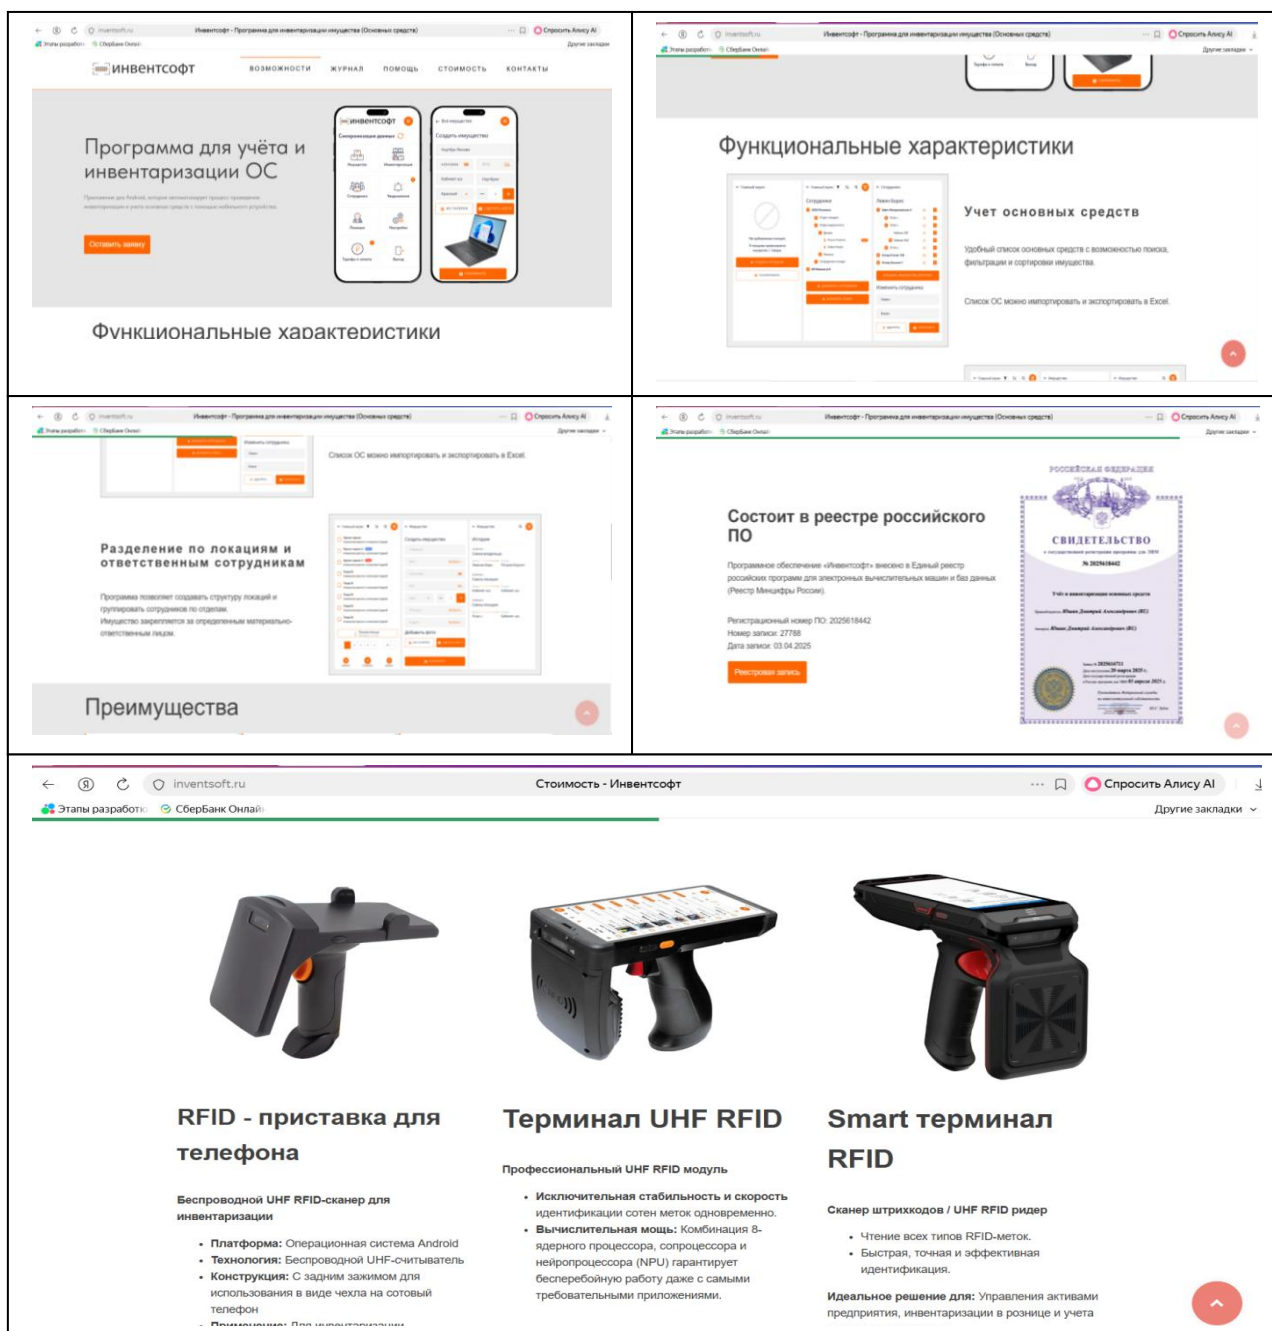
inventsoft.ru Инвентсофт - Программа для инвентаризации имущества (Основных средств) Спросить Алису AI
Этапы разработки СберБанк Онлайн Другие закладки

ИНВЕНТСОФТ
ВОЗМОЖНОСТИ ЖУРНАЛ ПОМОЩЬ СТОИМОСТЬ КОНТАКТЫ

Программа для учёта и инвентаризации ОС

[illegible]

Оставить заявку

Функциональные характеристики

inventsoft.ru Инвентсофт - Программа для инвентаризации имущества (Основных средств) Спросить Алису AI
Этапы разработки СберБанк Онлайн Другие закладки

Функциональные характеристики

Учет основных средств

Удобный список основных средств с возможностью поиска, фильтрации и сортировки имущества.

Список ОС можно импортировать и экспортировать в Excel.

inventsoft.ru Инвентсофт - Программа для инвентаризации имущества (Основных средств) Спросить Алису AI
Этапы разработки СберБанк Онлайн Другие закладки

Список ОС можно импортировать и экспортировать в Excel.

Разделение по локациям и ответственным сотрудникам

Программа позволяет создавать структуру локаций и группировать сотрудников по отделам.
Имущество закрепляется за определенным материально-ответственным лицом.

Преимущества

inventsoft.ru Инвентсофт - Программа для инвентаризации имущества (Основных средств) Спросить Алису AI
Этапы разработки СберБанк Онлайн Другие закладки

Состоит в реестре российского ПО

Программное обеспечение «Инвентсофт» внесено в Единый реестр российских программ для электронных вычислительных машин и баз данных (Реестр Минцифры России).

Регистрационный номер ПО: 2025618442
Номер записи: 27788
Дата записи: 03.04.2025

Реестровая запись

РОССИЙСКАЯ ФЕДЕРАЦИЯ
СВИДЕТЕЛЬСТВО
№ 2025618442

inventsoft.ru Стоимость - Инвентсофт Спросить Алису AI
Этапы разработки СберБанк Онлайн Другие закладки

RFID - приставка для телефона

Беспроводной UHF RFID-сканер для инвентаризации

• Платформа: Операционная система Android
• Технология: Беспроводной UHF-считыватель
• Конструкция: С задним зажимом для использования в виде чехла на сотовый телефон
• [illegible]

Терминал UHF RFID

Профессиональный UHF RFID модуль

• Исключительная стабильность и скорость идентификации сотен меток одновременно.
• Вычислительная мощь: Комбинация 8-ядерного процессора, сопроцессора и нейропроцессора (NPU) гарантирует бесперебойную работу даже с самыми требовательными приложениями.

Smart терминал RFID

Сканер штрихкодов / UHF RFID ридер

• Чтение всех типов RFID-меток.
• Быстрая, точная и эффективная идентификация.

Идеальное решение для: Управления активами предприятия, инвентаризации в рознице и учета